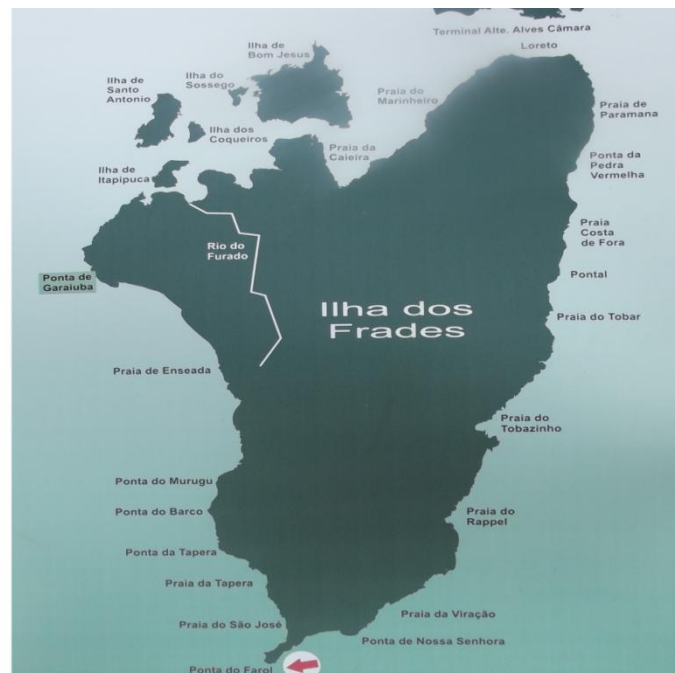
Terminal Alte. Alves Câmara

Loreto

Ilha de Bom Jesus

Ilha do Sossego

Ilha de Santo Antonio

Praia do Marinheiro

Praia de Paramana

Ilha dos Coqueiros

Praia da Caieira

Ponta da Pedra Vermelha

Ilha de Itapipuca

Praia Costa de Fora

Rio do Furado

Ponta de Garaiuba

Pontal

Ilha dos Frades

Praia do Tobar

Praia de Enseada

Praia do Tobazinho

Ponta do Murugu

Ponta do Barco

Praia do Rappel

Ponta da Tapera

Praia da Tapera

Praia da Viração

Praia do São José

Ponta de Nossa Senhora

Ponta do Farol